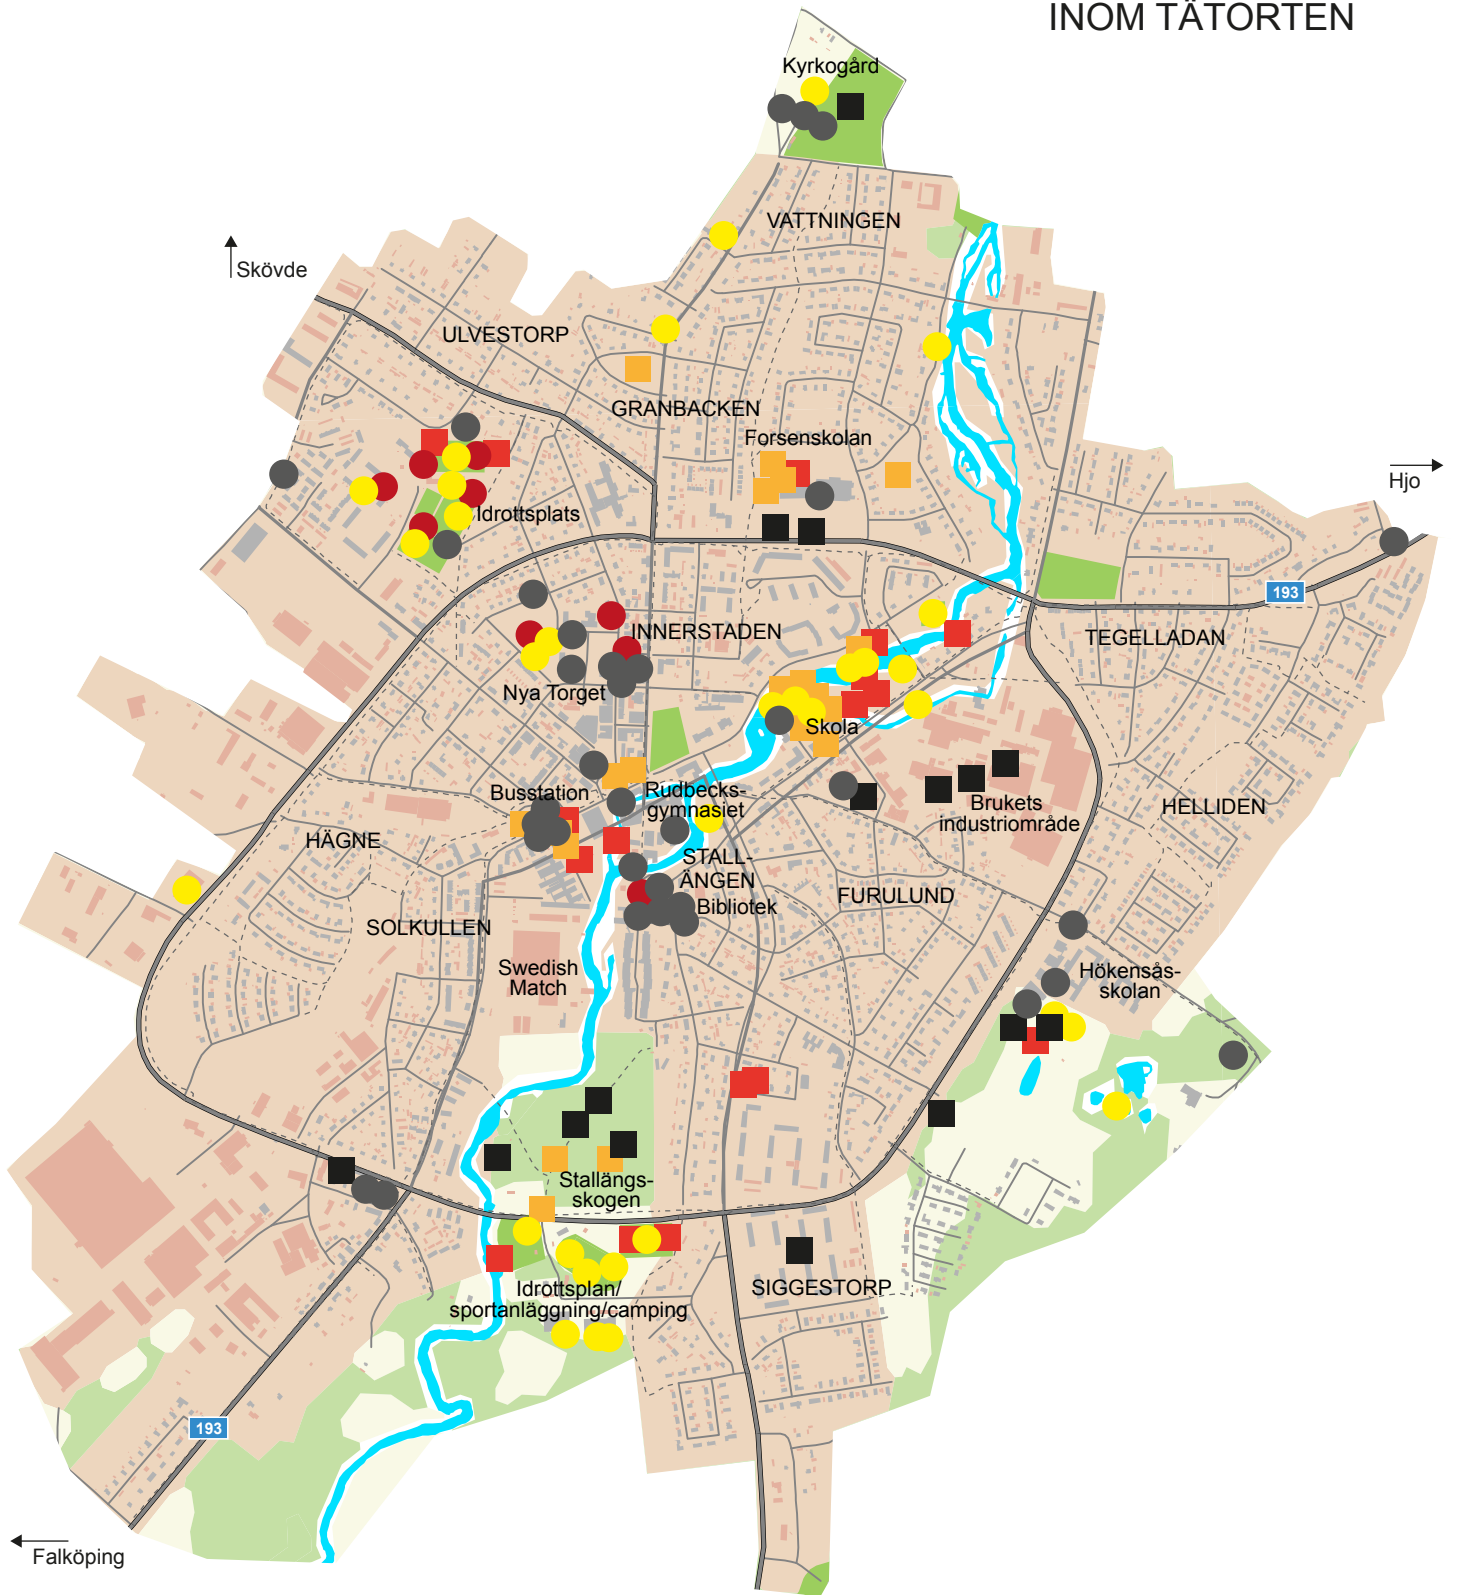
INOM TÄTORTEN

Kyrkogård

VATTNINGEN

Skövde

ULVESTORP

GRANBACKEN

Forsenskolan

Hjo

Idrottsplats

193

INNERSTADEN

TEGELLADAN

Nya Torget

Skola

Busstation

Rudbecks-gymnasiet

Brukets industriområde

HELLIDEN

HÄGNE

STALL-ÄNGEN

FURULUND

Bibliotek

SOLKULLEN

Swedish Match

Hökensås-skolan

Stallangs-skogen

Idrottsplan/ sportanläggning/camping

SIGGESTORP

193

Falköping